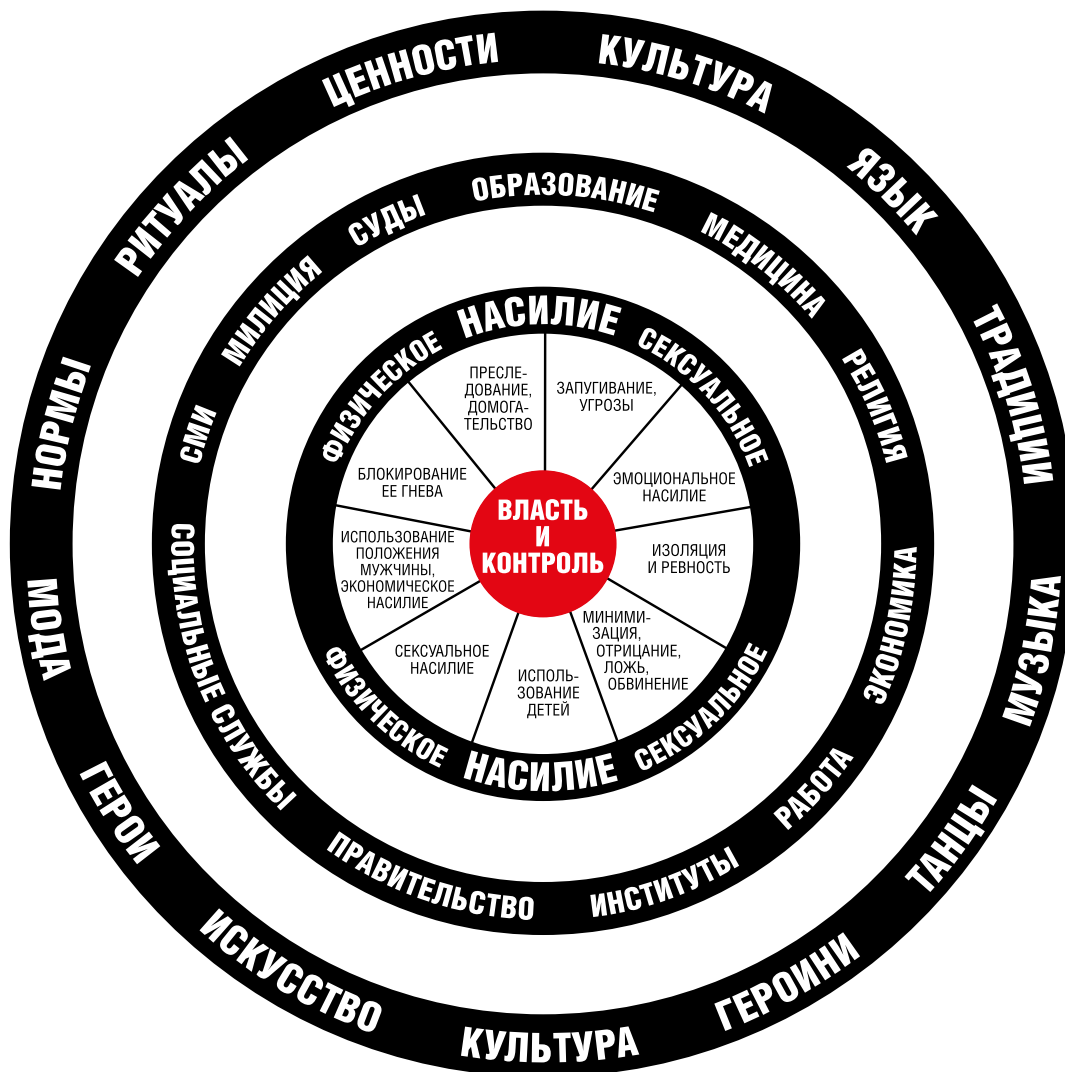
ЦЕННОСТИ
КУЛЬТУРА
ЯЗЫК
ТРАДИЦИИ
МУЗЫКА
ТАНЦЫ
ГЕРОИНИ
КУЛЬТУРА
ИСКУССТВО
ГЕРОИ
МОДА
НОРМЫ
РИТУАЛЫ

ОБРАЗОВАНИЕ
МЕДИЦИНА
РЕЛИГИЯ
ЭКОНОМИКА
РАБОТА
ИНСТИТУТЫ
ПРАВИТЕЛЬСТВО
СОЦИАЛЬНЫЕ СЛУЖБЫ
СМИ
МИЛИЦИЯ
СУДЫ

НАСИЛИЕ
СЕКСУАЛЬНОЕ
СЕКСУАЛЬНОЕ
НАСИЛИЕ
ФИЗИЧЕСКОЕ
ФИЗИЧЕСКОЕ

ПРЕСЛЕДОВАНИЕ, ДОМОГАТЕЛЬСТВО
ЗАПУГИВАНИЕ, УГРОЗЫ
ЭМОЦИОНАЛЬНОЕ НАСИЛИЕ
ИЗОЛЯЦИЯ И РЕВНОСТЬ
МИНИМИЗАЦИЯ, ОТРИЦАНИЕ, ЛОЖЬ, ОБВИНЕНИЕ
ИСПОЛЬЗОВАНИЕ ДЕТЕЙ
СЕКСУАЛЬНОЕ НАСИЛИЕ
ИСПОЛЬЗОВАНИЕ ПОЛОЖЕНИЯ МУЖЧИНЫ, ЭКОНОМИЧЕСКОЕ НАСИЛИЕ
БЛОКИРОВАНИЕ ЕЕ ГНЕВА

ВЛАСТЬ И КОНТРОЛЬ